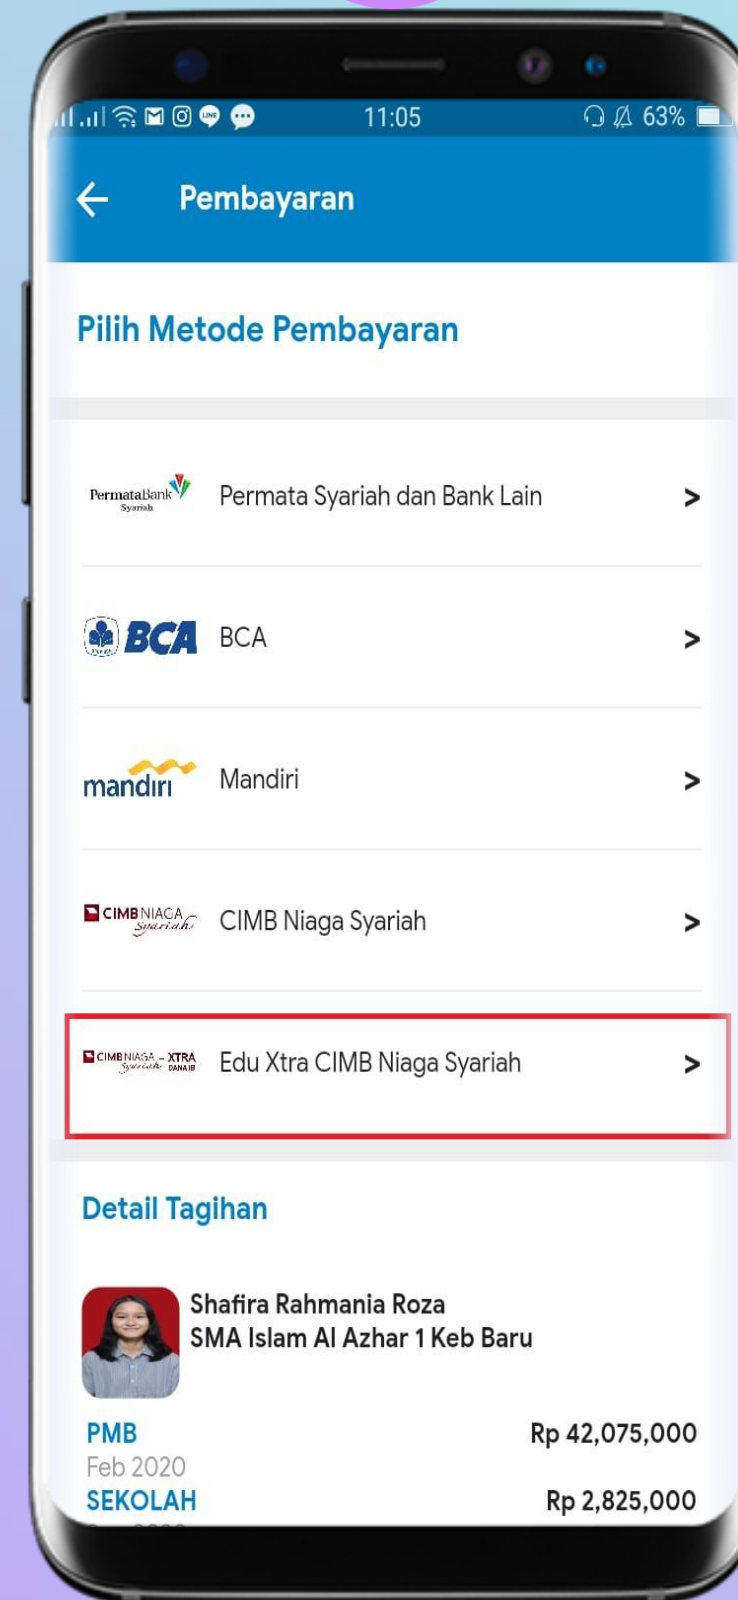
11:05 63%

Pembayaran

Pilih Metode Pembayaran

PermataBank Syariah Permata Syariah dan Bank Lain >

BCA BCA >

mandiri Mandiri >

CIMB NIAGA Syariah CIMB Niaga Syariah >

CIMB NIAGA Syariah - XTRA DANA IB Edu Xtra CIMB Niaga Syariah >

Detail Tagihan

Shafira Rahmania Roza
SMA Islam Al Azhar 1 Keb Baru

PMB Rp 42,075,000
Feb 2020
SEKOLAH Rp 2,825,000